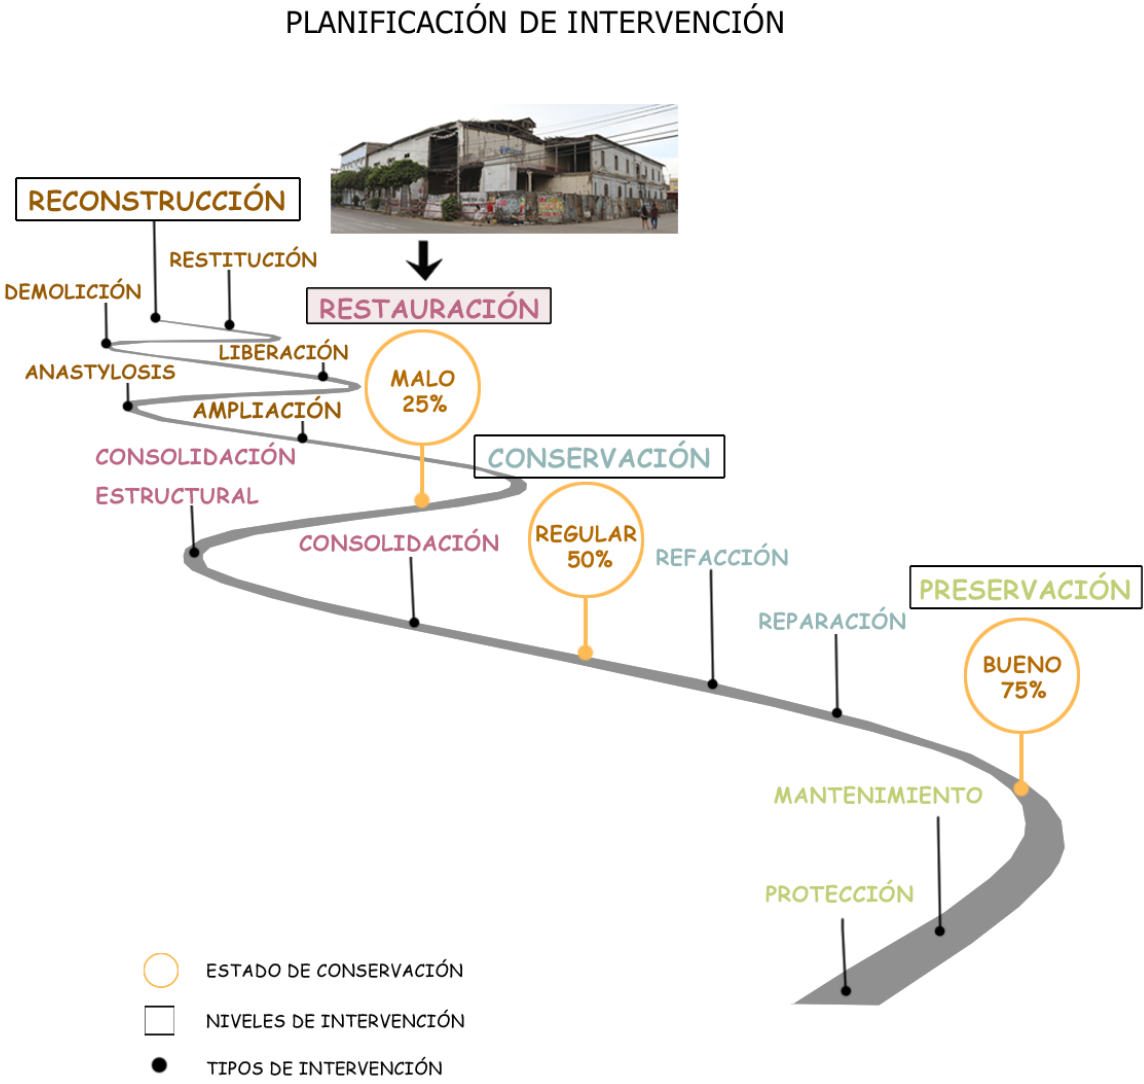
PLANIFICACIÓN DE INTERVENCIÓN

RECONSTRUCCIÓN

RESTITUCIÓN

DEMOLICIÓN

RESTAURACIÓN

LIBERACIÓN

ANASTYLOSIS

MALO
25%

AMPLIACIÓN

CONSOLIDACIÓN ESTRUCTURAL

CONSERVACIÓN

CONSOLIDACIÓN

REGULAR
50%

REFACCIÓN

PRESERVACIÓN

REPARACIÓN

BUENO
75%

MANTENIMIENTO

PROTECCIÓN

ESTADO DE CONSERVACIÓN

NIVELES DE INTERVENCIÓN

TIPOS DE INTERVENCIÓN